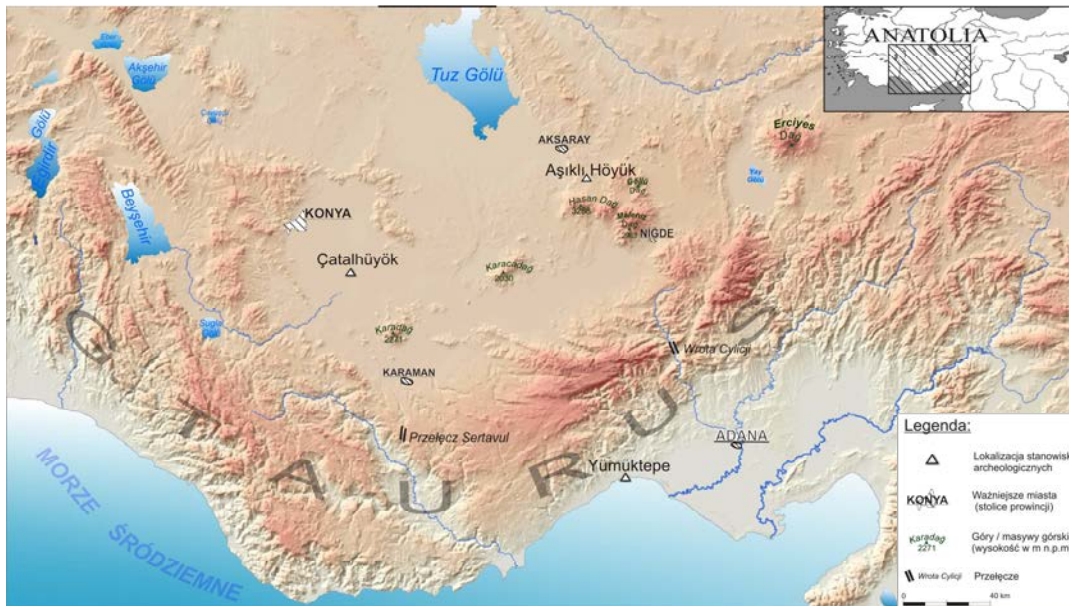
ANATOLIA

Eber Gölü

Akşehir Gölü

Tuz Gölü

Eğirdir Gölü

Beyşehir

Çavuşçu Gölü

AKSARAY

Aşıklı Höyük

Erciyes Dağ

Göllü Dağ

Hasan Dağı 3268

Melendiz Dağı

NIGDE

Tuz Gölü

KONYA

Çatalhüyök

Karacadag 2030

Sugla Gölü

Karadag 2271

Wrota Cylicji

KARAMAN

T A U R U S

Przełęcz Sertavul

ADANA

Yumuktepe

MORZE ŚRÓDZIEMNE

Legenda:

Lokalizacja stanowisk archeologicznych

KONYA Ważniejsze miasta (stolice prowincji)

Karadag 2271 Góry / masywy górskie (wysokość w m n.p.m.)

Wrota Cylicji Przełęcze

0 40 km